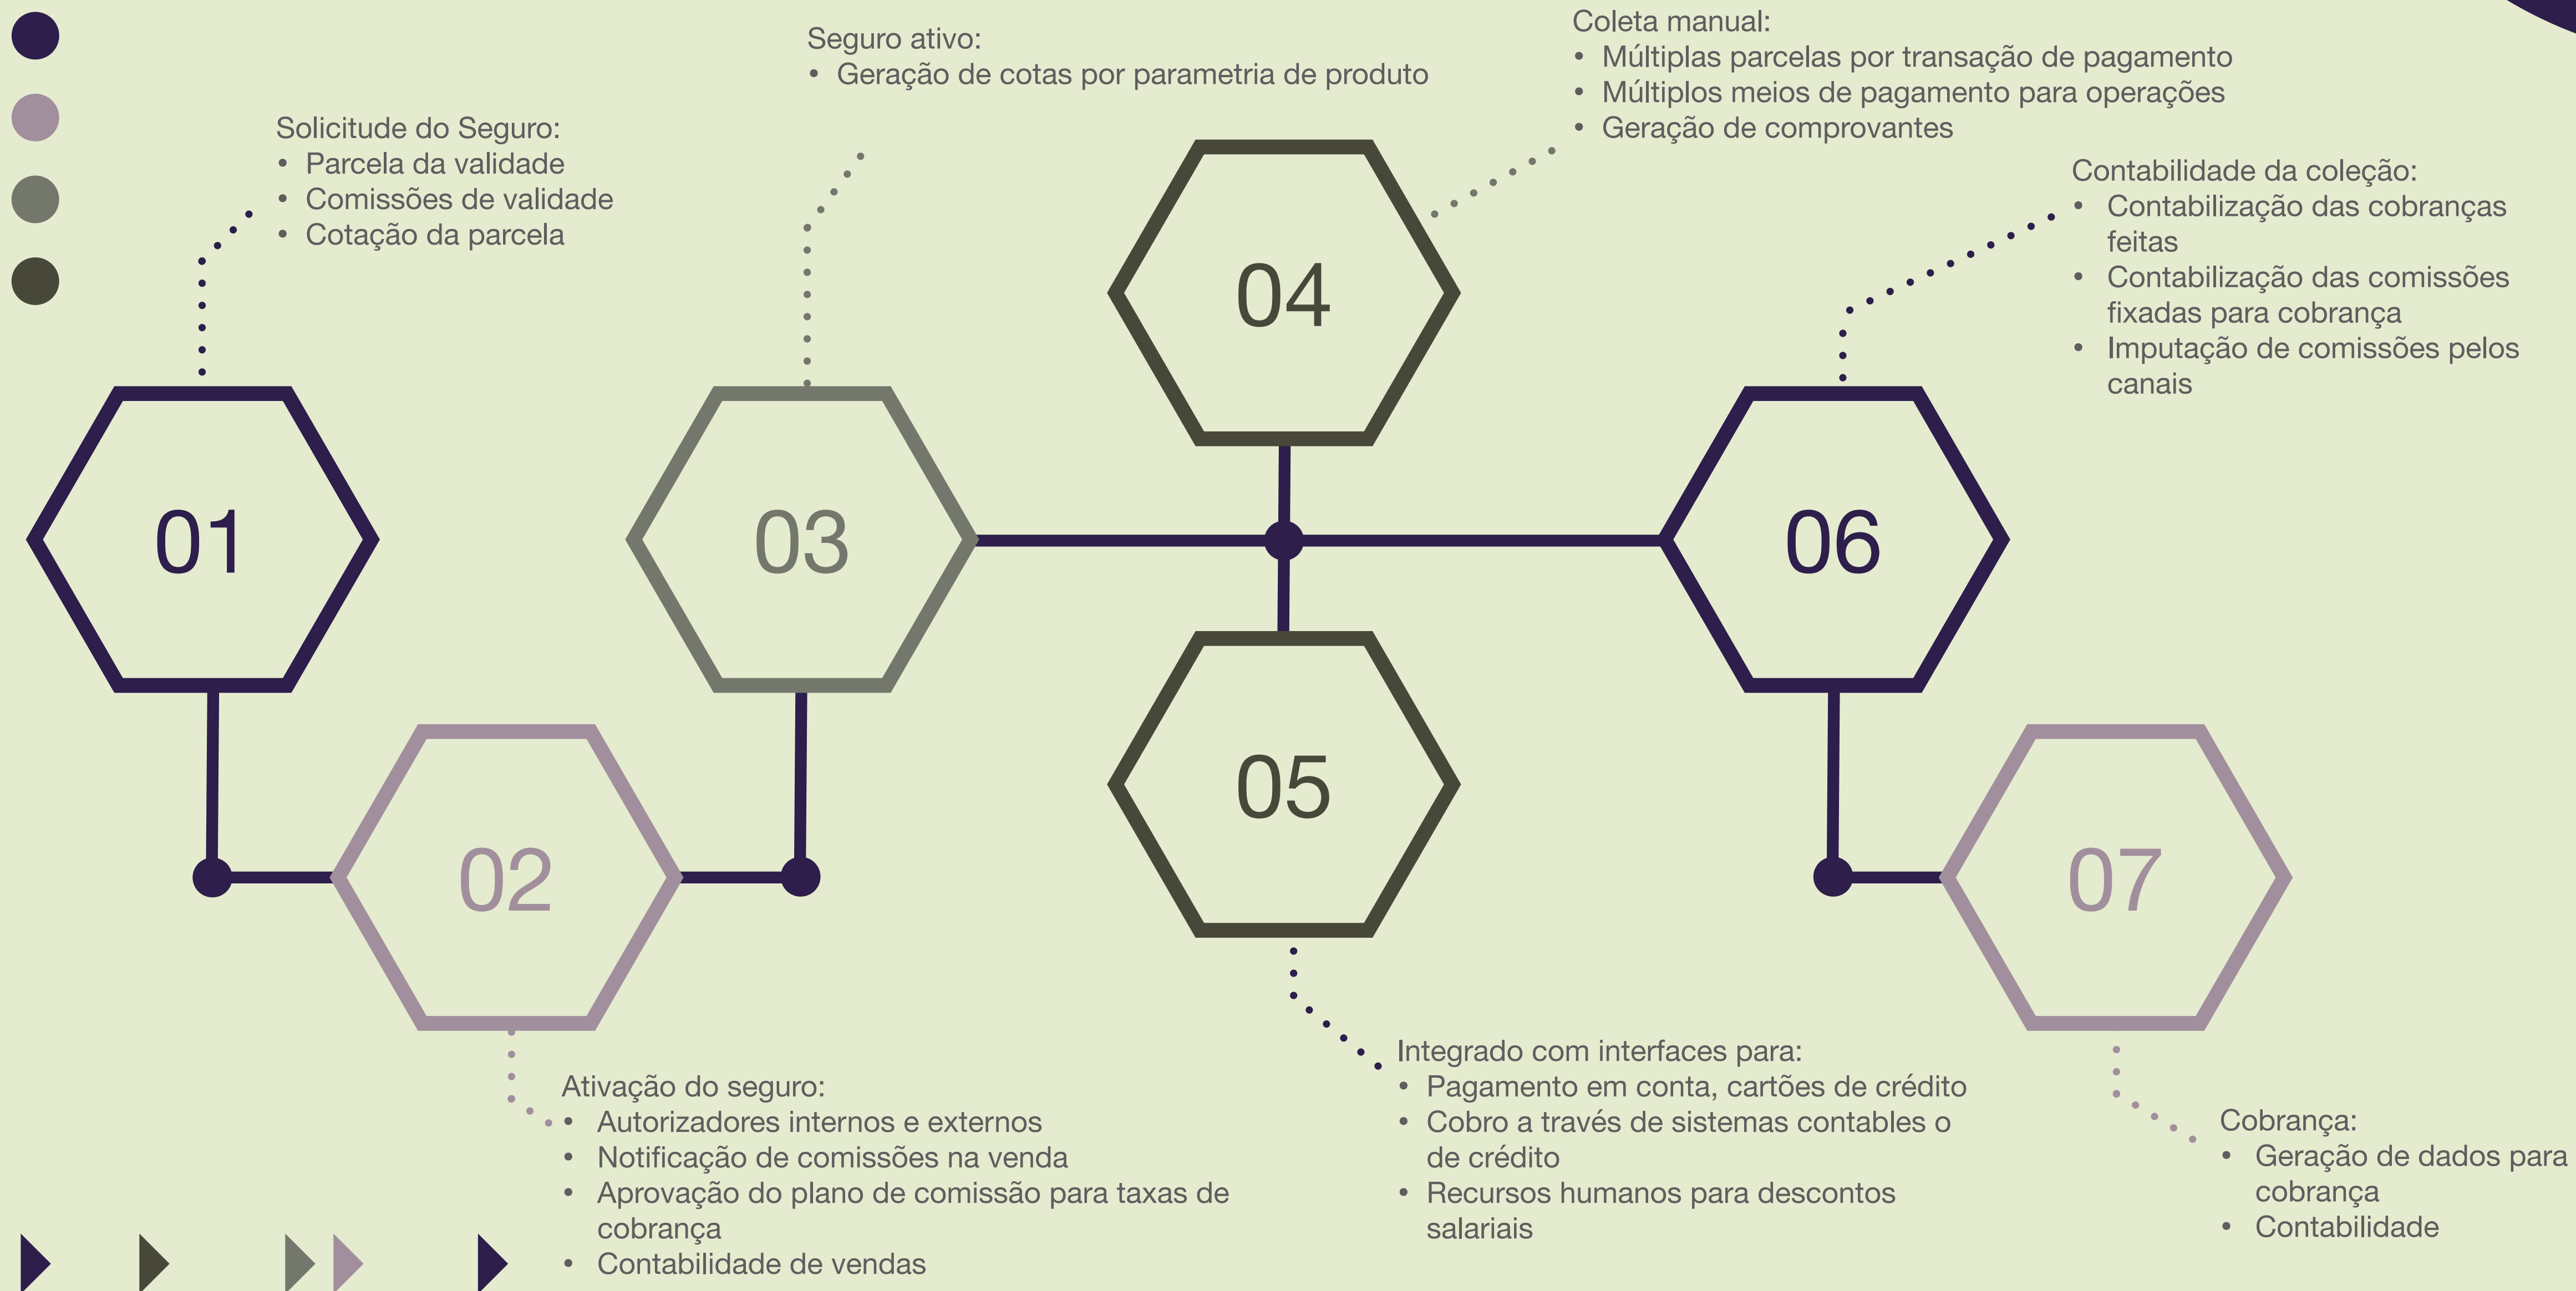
Seguro ativo:
• Geração de cotas por parametria de produto

Coleta manual:
• Múltiplas parcelas por transação de pagamento
• Múltiplos meios de pagamento para operações
• Geração de comprovantes

Solicitude do Seguro:
• Parcela da validade
• Comissões de validade
• Cotação da parcela

Contabilidade da coleção:
• Contabilização das cobranças feitas
• Contabilização das comissões fixadas para cobrança
• Imputação de comissões pelos canais

04

01

03

06

05

02

07

Integrado com interfaces para:
• Pagamento em conta, cartões de crédito
• Cobro a través de sistemas contables o de crédito
• Recursos humanos para descontos salariais

Ativação do seguro:
• Autorizadores internos e externos
• Notificação de comissões na venda
• Aprovação do plano de comissão para taxas de cobrança
• Contabilidade de vendas

Cobrança:
• Geração de dados para cobrança
• Contabilidade